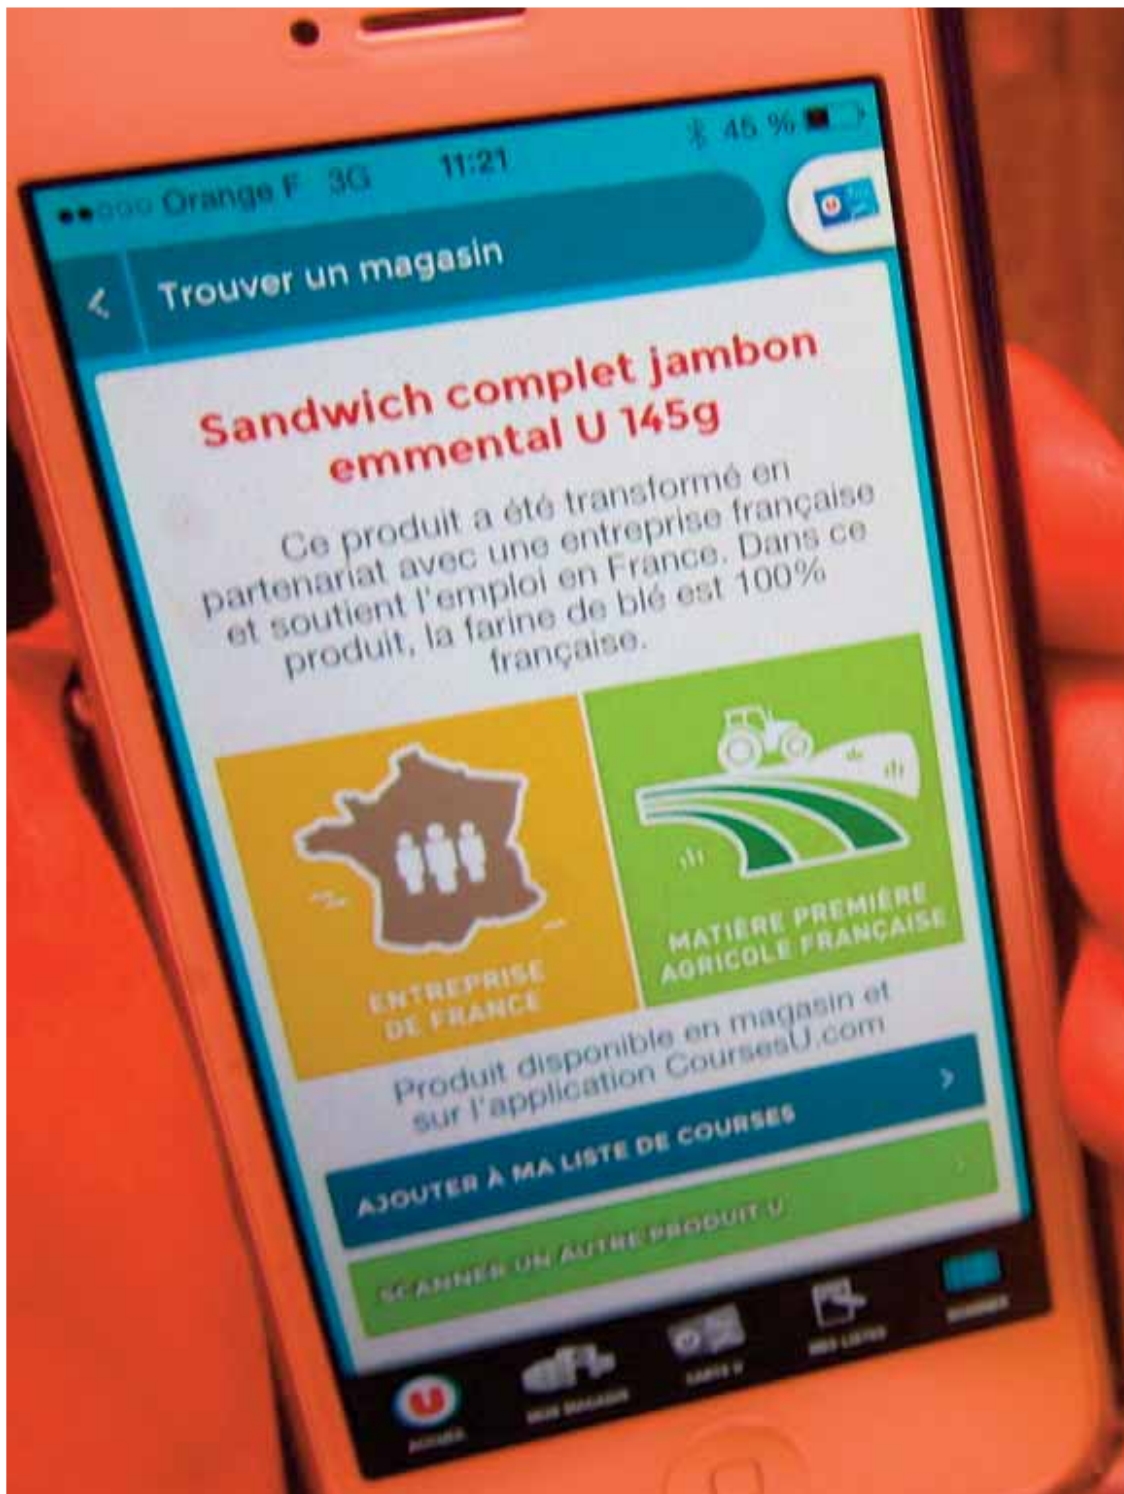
Orange F 3G 11:21 45 %

Trouver un magasin

Sandwich complet jambon emmental U 145g

Ce produit a été transformé en partenariat avec une entreprise française et soutient l'emploi en France. Dans ce produit, la farine de blé est 100% française.

ENTREPRISE DE FRANCE

MATIÈRE PREMIÈRE AGRICOLE FRANÇAISE

Produit disponible en magasin et sur l'application CoursesU.com

AJOUTER À MA LISTE DE COURSES

SCANNER UN AUTRE PRODUIT U

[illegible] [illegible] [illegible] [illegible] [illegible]